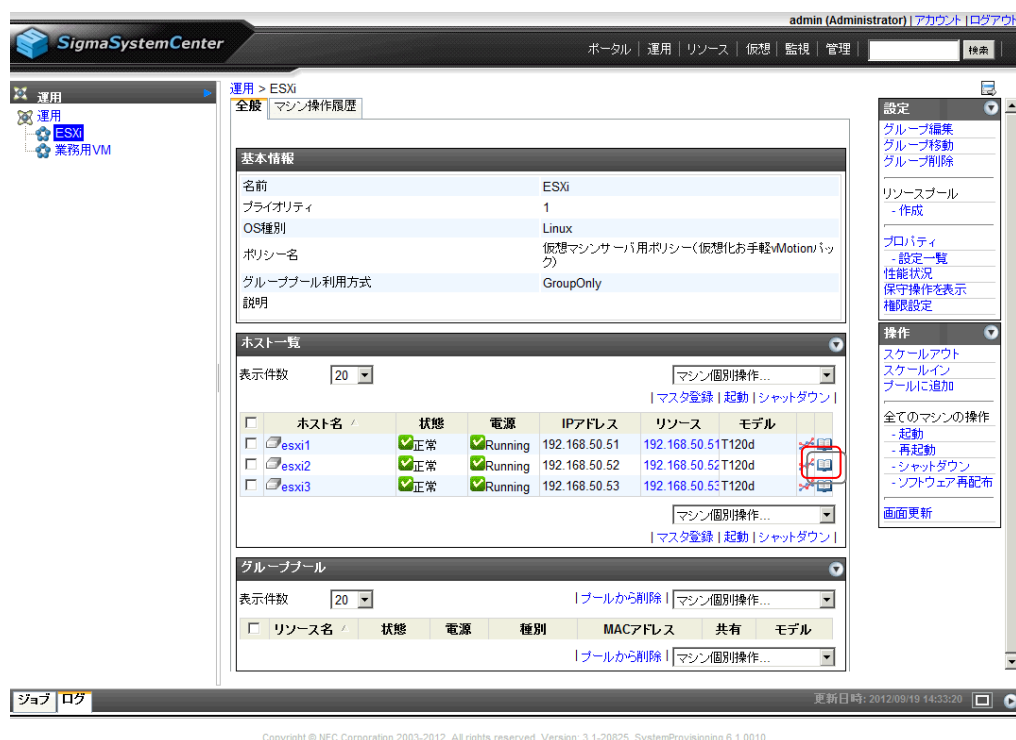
admin (Administrator) | アカウント | ログアウト

SigmaSystemCenter

ポータル | 運用 | リソース | 仮想 | 監視 | 管理 | 検索

運用
運用
ESXi
業務用VM

運用 > ESXi
全般 | マシン操作履歴

基本情報

| 名前 | ESXi |
|---|---|
| プライオリティ | 1 |
| OS種別 | Linux |
| ポリシー名 | 仮想マシンサーバ用ポリシー(仮想化お手軽vMotionパック) |
| グループプール利用方式 | GroupOnly |
| 説明 | |

ホスト一覧

表示件数 20

マシン個別操作...
| マスタ登録 | 起動 | シャットダウン |

| | ホスト名 | 状態 | 電源 | IPアドレス | リソース | モデル |
|---|---|---|---|---|---|---|
| | esxi1 | 正常 | Running | 192.168.50.51 | 192.168.50.51 | T120d |
| | esxi2 | 正常 | Running | 192.168.50.52 | 192.168.50.52 | T120d |
| | esxi3 | 正常 | Running | 192.168.50.53 | 192.168.50.53 | T120d |

マシン個別操作...
| マスタ登録 | 起動 | シャットダウン |

グループプール

表示件数 20
| プールから削除 | マシン個別操作...

| | リソース名 | 状態 | 電源 | 種別 | MACアドレス | 共有 | モデル |
|---|---|---|---|---|---|---|---|

| プールから削除 | マシン個別操作...

設定
グループ編集
グループ移動
グループ削除
リソースプール
- 作成
プロパティ
- 設定一覧
性能状況
保守操作を表示
権限設定

操作
スケールアウト
スケールイン
プールに追加
全てのマシンの操作
- 起動
- 再起動
- シャットダウン
- ソフトウェア再配布
画面更新

ジョブ | ログ

更新日時: 2012/09/19 14:33:20

Copyright © NEC Corporation 2003-2012. All rights reserved. Version: 3.1-20825, SystemProvisioning 6.1.0010